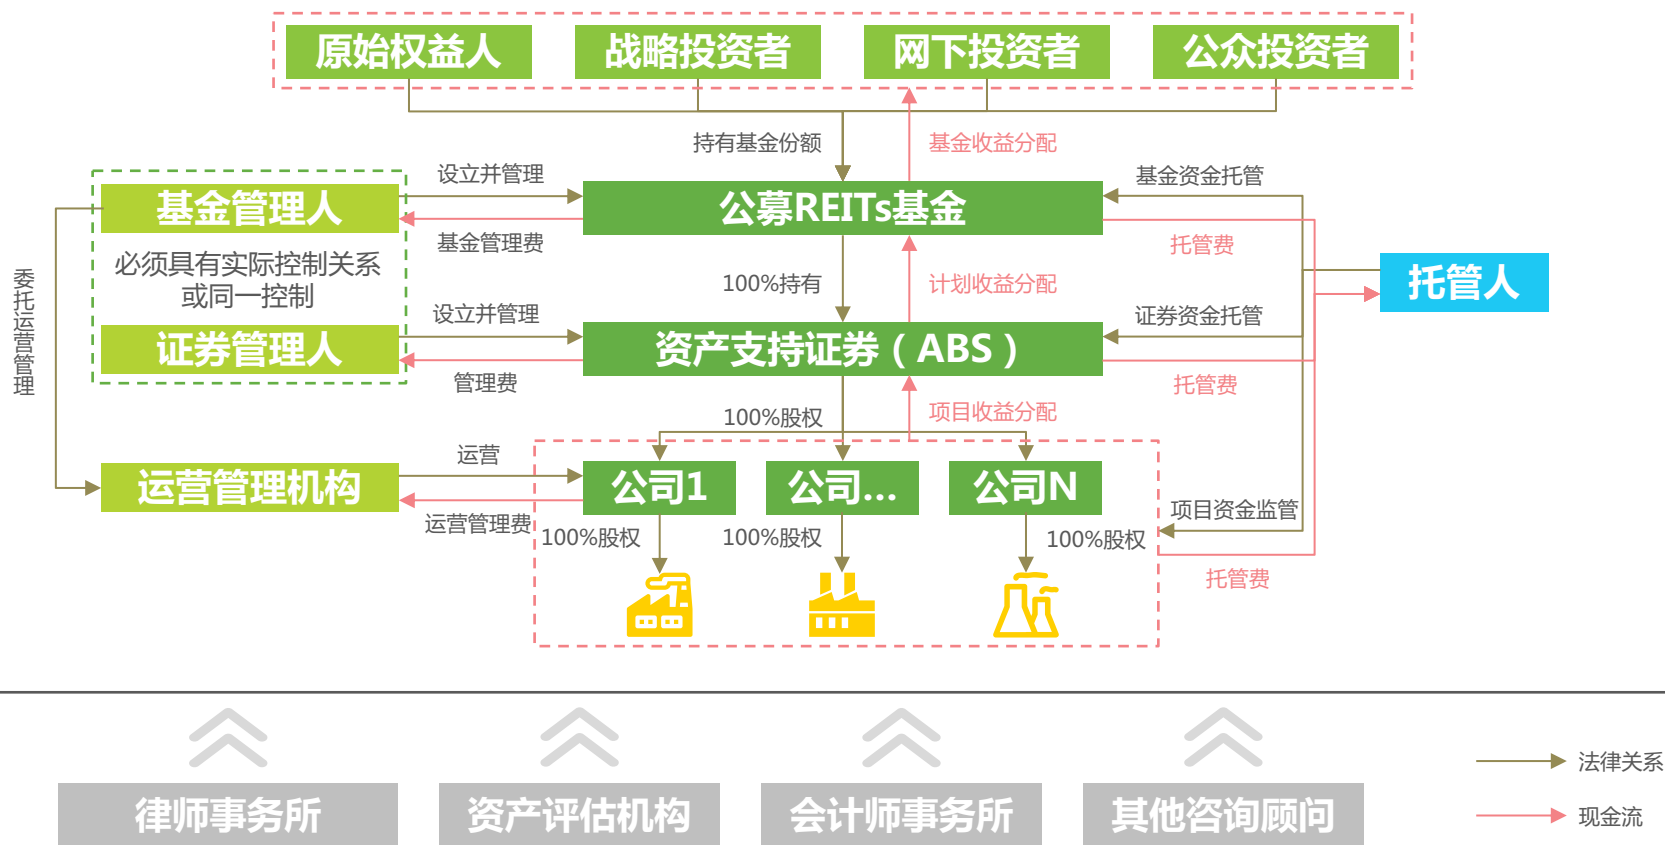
原始权益人
战略投资者
网下投资者
公众投资者

持有基金份额
基金收益分配

委托运营管理

基金管理人
设立并管理
基金管理费
公募REITs基金
基金资金托管
托管费

必须具有实际控制关系或同一控制

100%持有
计划收益分配

托管人

证券管理人
设立并管理
管理费
资产支持证券（ABS）
证券资金托管
托管费

100%股权
项目收益分配

运营管理机构
运营
运营管理费
公司1
公司...
公司N
项目资金监管
100%股权
100%股权
100%股权
托管费

律师事务所
资产评估机构
会计师事务所
其他咨询顾问

法律关系
现金流